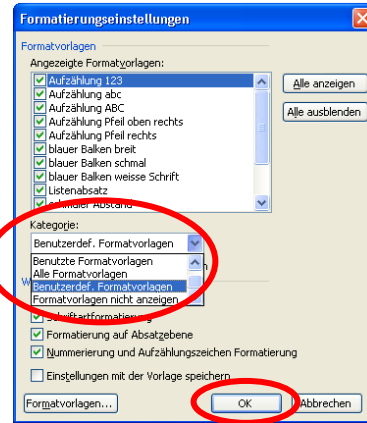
Formatierungseinstellungen

Formatvorlagen

Angezeigte Formatvorlagen:

Aufzählung 123
Aufzählung abc
Aufzählung ABC
Aufzählung Pfeil oben rechts
Aufzählung Pfeil rechts
blauer Balken breit
blauer Balken schmal
blauer Balken weisse Schrift
Listenabsatz
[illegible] Abstand

Alle anzeigen

Alle ausblenden

Kategorie:

Benutzerdef. Formatvorlagen

Benutzte Formatvorlagen
Alle Formatvorlagen
Benutzerdef. Formatvorlagen
Formatvorlagen nicht anzeigen

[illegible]chriftartformatierung

Formatierung auf Absatzebene

Nummerierung und Aufzählungszeichen Formatierung

Einstellungen mit der Vorlage speichern

Formatvorlagen...

OK

Abbrechen